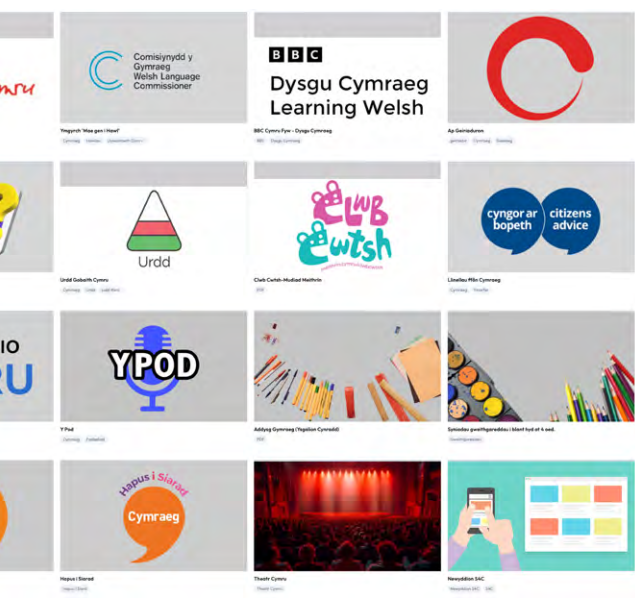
mru

Comisiynydd y Gymraeg Welsh Language Commissioner

Ymgyrch 'Mae gen i Hawl'

Cymraeg Hawliau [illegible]

BBC

Dysgu Cymraeg Learning Welsh

BBC Cymru Fyw - Dysgu Cymraeg

BBC Dysgu Cymraeg

Ap Geiriaduron

geiriadur Cymraeg Saesneg

Urdd

Urdd Gobaith Cymru

Cymraeg Urdd Urdd Bont

CLWB CWTSH

Clwb Cwtsh-Mudiad Meithrin

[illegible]

cyngor ar bopeth citizens advice

Llinellau Ffôn Cymraeg

Cymraeg Ymholiad

IO
RU

YPOD

Y Pod

Cymraeg Podlediad

Addysg Gymraeg (Ysgolion Cynradd)

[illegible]

Syniadau gweithgareddau i blant hyd at 4 oed.

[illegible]

Hapus i Siarad Cymraeg

Hapus i Siarad

Hapus i Siarad

Theatr Cymru

Theatr Cymru

Newyddion SAC

Newyddion SAC SAC